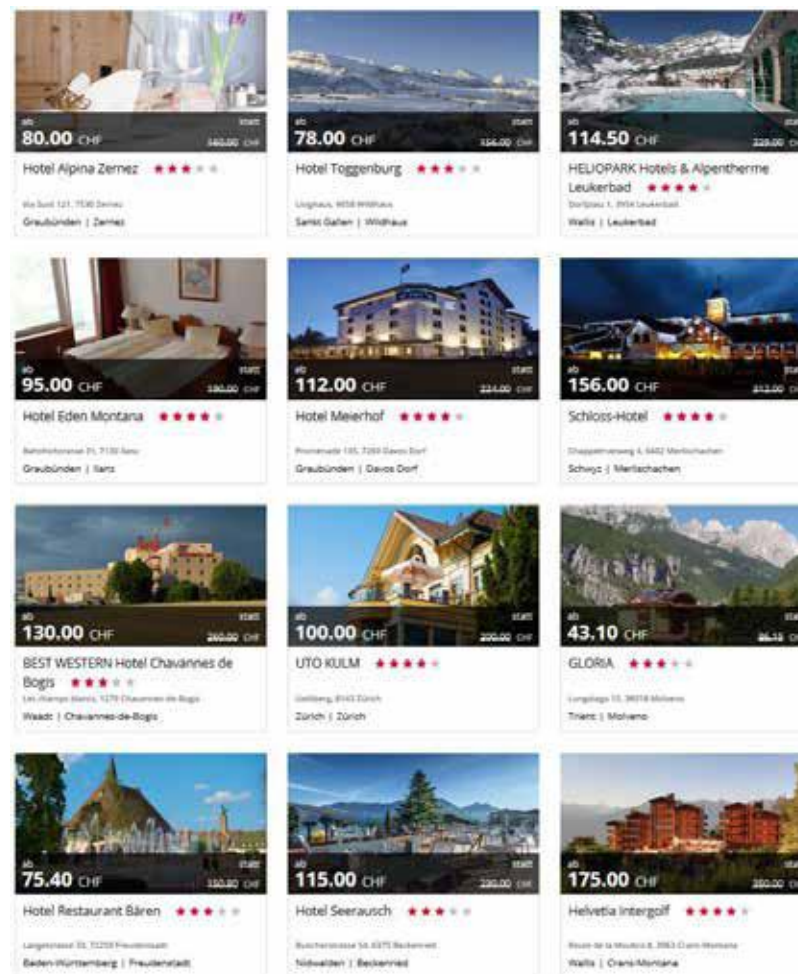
ab
80.00 CHF
statt
160.00 CHF
Hotel Alpina Zernez

Via Sura 121, 7530 Zernez
Graubünden | Zernez

ab
78.00 CHF
statt
156.00 CHF
Hotel Toggenburg

Lisighaus, 9658 Wildhaus
Sankt Gallen | Wildhaus

ab
114.50 CHF
statt
229.00 CHF
HELIOPARK Hotels & Alpentherme Leukerbad

Dorfplatz 1, 3954 Leukerbad
Wallis | Leukerbad

ab
95.00 CHF
statt
190.00 CHF
Hotel Eden Montana

Bahnhofstrasse 31, 7130 Ilanz
Graubünden | Ilanz

ab
112.00 CHF
statt
224.00 CHF
Hotel Meierhof

Promenade 135, 7260 Davos Dorf
Graubünden | Davos Dorf

ab
156.00 CHF
statt
312.00 CHF
Schloss-Hotel

Chappelenweg 4, 6402 Merlischachen
Schwyz | Merlischachen

ab
130.00 CHF
statt
260.00 CHF
BEST WESTERN Hotel Chavannes de Bogis

Les champs blancs, 1279 Chavannes-de-Bogis
Waadt | Chavannes-de-Bogis

ab
100.00 CHF
statt
200.00 CHF
UTO KULM

Uetliberg, 8143 Zürich
Zürich | Zürich

ab
43.10 CHF
statt
86.19 CHF
GLORIA

Lungolago 15, 38018 Molveno
Trient | Molveno

ab
75.40 CHF
statt
150.80 CHF
Hotel Restaurant Bären

Langestrasse 33, 72250 Freudenstadt
Baden-Württemberg | Freudenstadt

ab
115.00 CHF
statt
230.00 CHF
Hotel Seerausch

Buochserstrasse 54, 6375 Beckenried
Nidwalden | Beckenried

ab
175.00 CHF
statt
350.00 CHF
Helvetia Intergolf

Route de la Moubra 8, 3963 Crans-Montana
Wallis | Crans-Montana